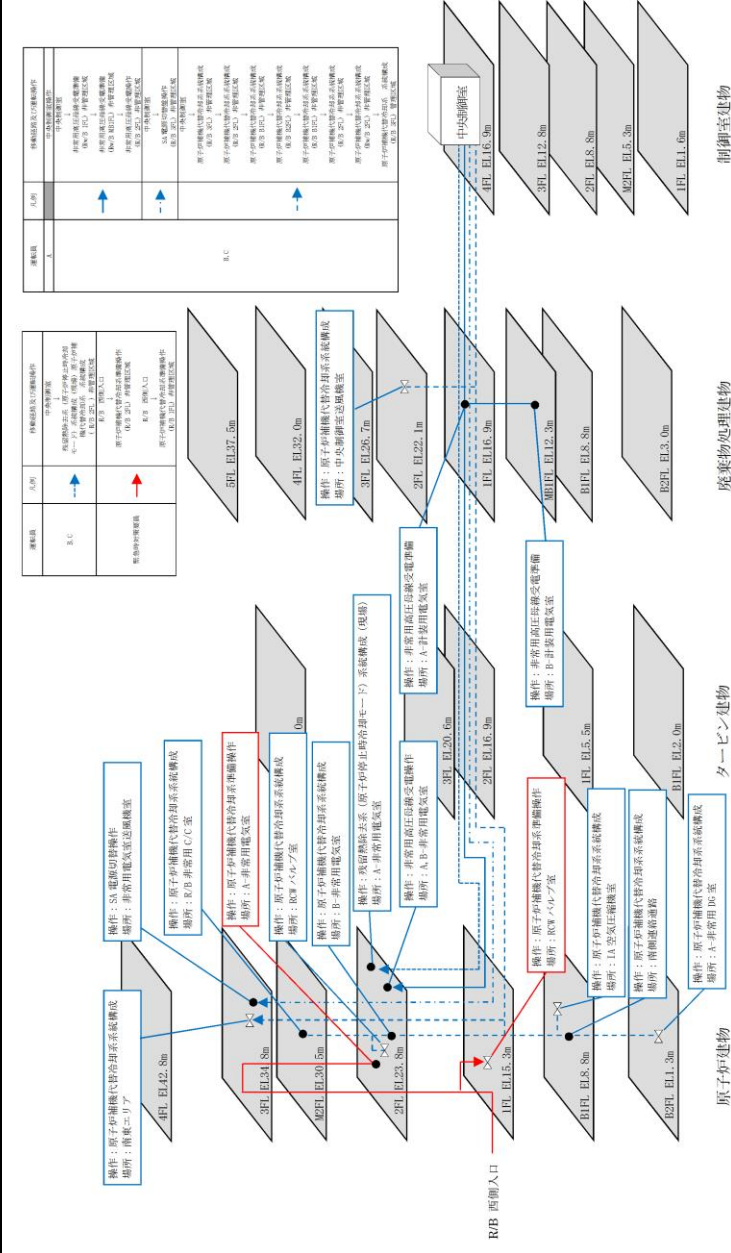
原子炉建物

4FL EL42.8m
3FL EL34.8m
M2FL EL30.5m
2FL EL23.8m
1FL EL15.3m
B1FL EL8.8m
B2FL EL1.3m

R/B 西側入口

操作：原子炉補機代替冷却系系統構成
場所：南東エリア

操作：SA電源切替操作
場所：非常用電気室送風機室

操作：原子炉補機代替冷却系系統構成
場所：R/B非常用C/C室

操作：原子炉補機代替冷却系準備操作
場所：A-非常用電気室

操作：原子炉補機代替冷却系系統構成
場所：RCWバルブ室

操作：原子炉補機代替冷却系系統構成
場所：B-非常用電気室

操作：残留熱除去系（原子炉停止時冷却モード）系統構成（現場）
場所：A-非常用電気室

操作：非常用高圧母線受電操作
場所：A,B-非常用電気室

操作：原子炉補機代替冷却系準備操作
場所：RCWバルブ室

操作：原子炉補機代替冷却系系統構成
場所：IA空気圧縮機室

操作：原子炉補機代替冷却系系統構成
場所：南側通路通路

操作：原子炉補機代替冷却系系統構成
場所：A-非常用DG室

タービン建物

3FL EL20.6m
2FL EL16.9m
1FL EL5.5m
B1FL EL2.0m
0m

操作：非常用高圧母線受電準備
場所：A-計装用電気室

操作：非常用高圧母線受電準備
場所：B-計装用電気室

廃棄物処理建物

5FL EL37.5m
4FL EL32.0m
3FL EL26.7m
2FL EL22.1m
1FL EL16.9m
MB1FL EL12.3m
B1FL EL8.8m
B2FL EL3.0m

操作：原子炉補機代替冷却系系統構成
場所：中央制御室送風機室

制御室建物

中央制御室
4FL EL16.9m
3FL EL12.8m
2FL EL8.8m
M2FL EL5.3m
1FL EL1.6m

| 運転員 | 凡例 | 移動経路及び運転操作 |
|---|---|---|
| B,C | | 中央制御室<br>↓<br>残留熱除去系（原子炉停止時冷却モード）系統構成（現場），原子炉補機代替冷却系準備操作<br>（R/B 2FL）非管理区域 |
| 緊急時対策要員 | | R/B 西側入口<br>↓<br>原子炉補機代替冷却系準備操作（R/B 2FL）非管理区域<br>↓<br>R/B 西側入口<br>↓<br>原子炉補機代替冷却系系統構成（R/B 1FL）非管理区域 |

| 運転員 | 凡例 | 移動経路及び運転操作 |
|---|---|---|
| A | | 中央制御室<br>中央制御室 |
| | | 非常用高圧母線受電準備（Rw/B 1FL）非管理区域<br>非常用高圧母線受電準備（Rw/B MB1FL）非管理区域<br>非常用高圧母線受電操作（R/B 2FL）非管理区域 |
| B,C | | 中央制御室<br>↓<br>SA電源切替操作（R/B 2FL）非管理区域<br>↓<br>中央制御室<br>↓<br>原子炉補機代替冷却系系統構成（R/B 2FL）非管理区域<br>原子炉補機代替冷却系系統構成（R/B B1FL）非管理区域<br>原子炉補機代替冷却系系統構成（R/B B2FL）非管理区域<br>原子炉補機代替冷却系系統構成（R/B 1FL）非管理区域<br>原子炉補機代替冷却系系統構成（R/B 3FL）非管理区域<br>原子炉補機代替冷却系系統構成（R/B 4FL）非管理区域 |